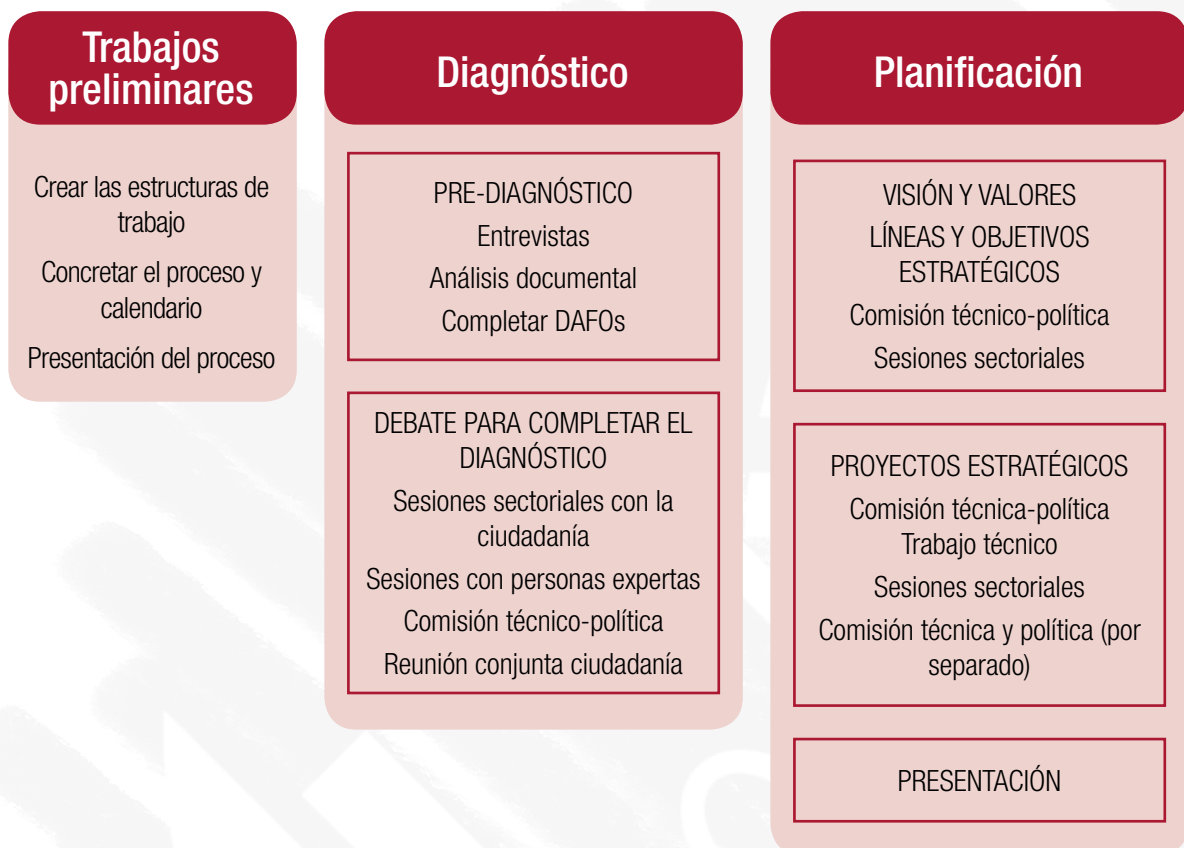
Trabajos preliminares

Crear las estructuras de trabajo

Concretar el proceso y calendario

Presentación del proceso

Diagnóstico

PRE-DIAGNÓSTICO

Entrevistas

Análisis documental

Completar DAFOs

DEBATE PARA COMPLETAR EL DIAGNÓSTICO

Sesiones sectoriales con la ciudadanía

Sesiones con personas expertas

Comisión técnico-política

Reunión conjunta ciudadanía

Planificación

VISIÓN Y VALORES

LÍNEAS Y OBJETIVOS ESTRATÉGICOS

Comisión técnico-política

Sesiones sectoriales

PROYECTOS ESTRATÉGICOS

Comisión técnica-política

Trabajo técnico

Sesiones sectoriales

Comisión técnica y política (por separado)

PRESENTACIÓN